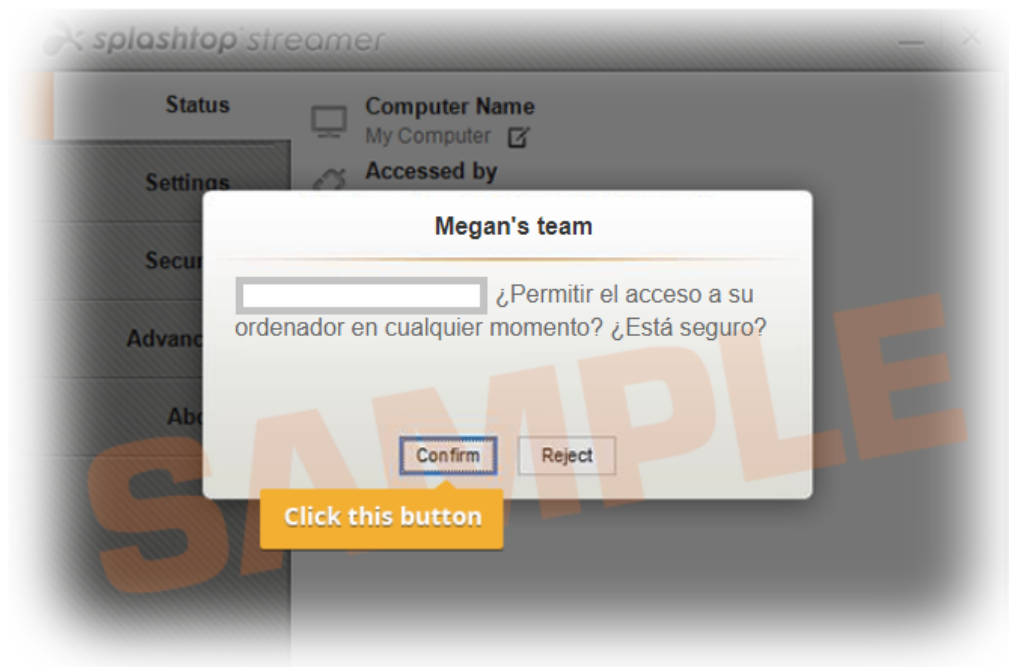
splashtop streamer

Status

Settings

Secu

Advanc

Ab

Computer Name
My Computer

Accessed by

Megan's team

¿Permitir el acceso a su ordenador en cualquier momento? ¿Está seguro?

Confirm

Reject

Click this button

SAMPLE